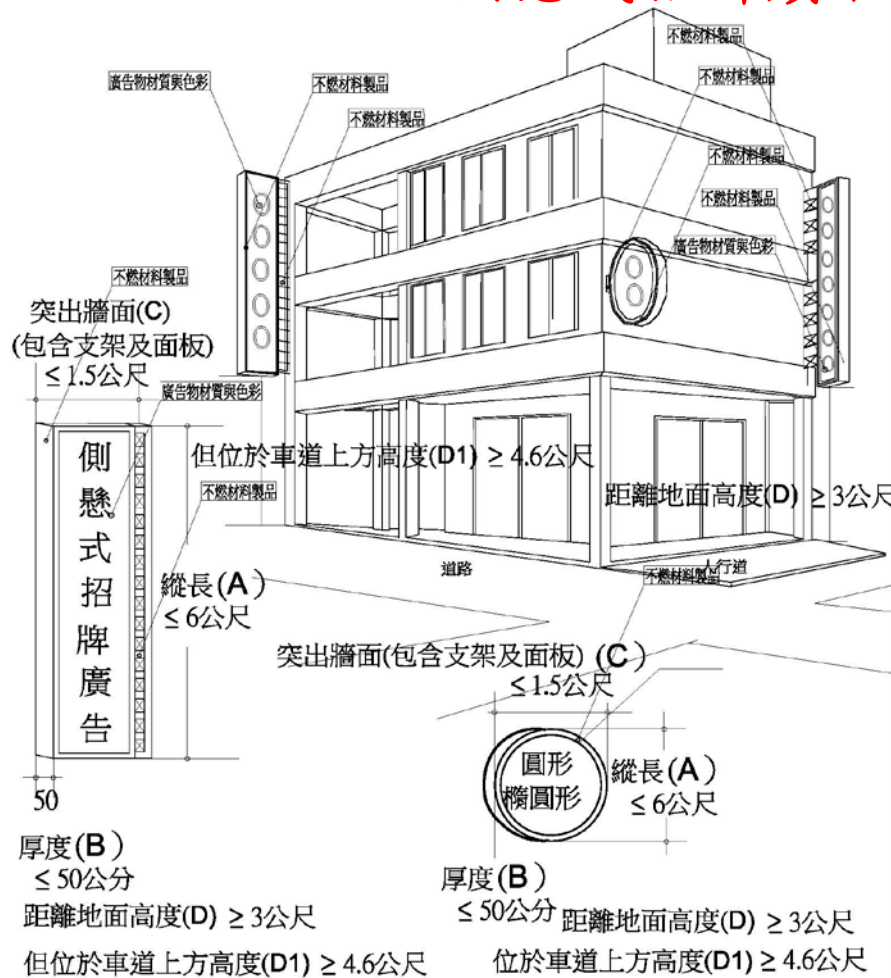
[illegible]

不燃材料製品
廣告物材質與色彩
不燃材料製品
不燃材料製品
不燃材料製品
不燃材料製品
不燃材料製品
不燃材料製品
廣告物材質與色彩
不燃材料製品

突出牆面(C)
(包含支架及面板)
≤ 1.5公尺

廣告物材質與色彩

側懸式招牌廣告

但位於車道上方高度(D1) ≥ 4.6公尺

距離地面高度(D) ≥ 3公尺

不燃材料製品

道路
人行道
不燃材料製品

縱長(A)
≤ 6公尺

突出牆面(包含支架及面板) (C)
≤1.5公尺

圓形
橢圓形

縱長(A)
≤ 6公尺

50

厚度(B)
≤ 50公分
距離地面高度(D) ≥ 3公尺
但位於車道上方高度(D1) ≥ 4.6公尺

厚度(B)
≤ 50公分
距離地面高度(D) ≥ 3公尺
位於車道上方高度(D1) ≥ 4.6公尺